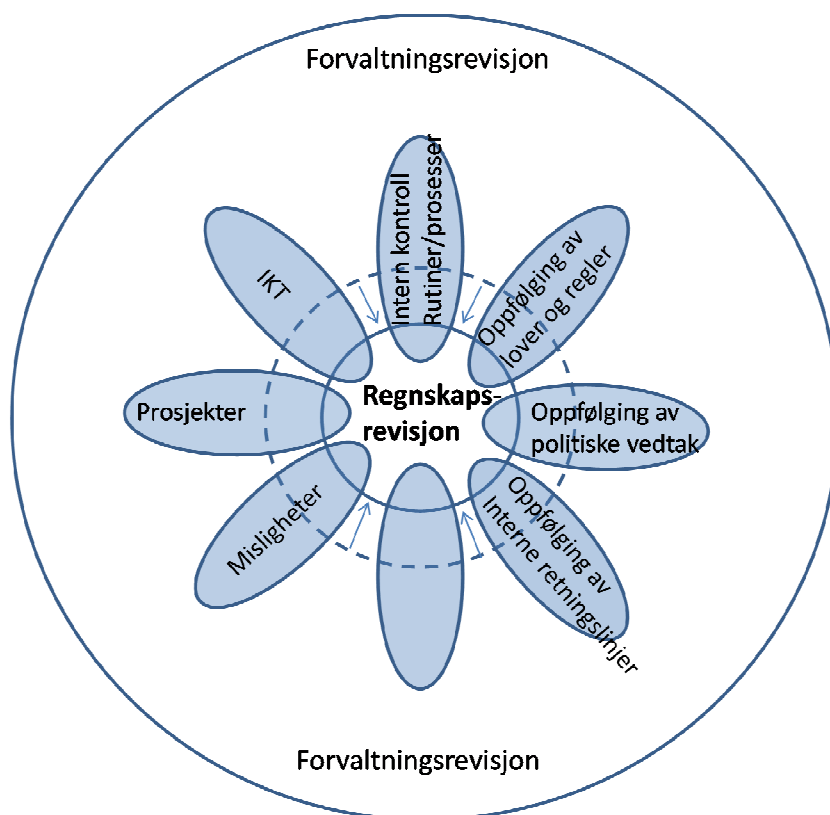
Forvaltningsrevisjon

Intern kontroll Rutiner/prosesser

IKT

Oppfølging av loven og regler

Regnskaps-revisjon

Prosjekter

Oppfølging av politiske vedtak

Misligheter

Oppfølging av Interne retningslinjer

Forvaltningsrevisjon